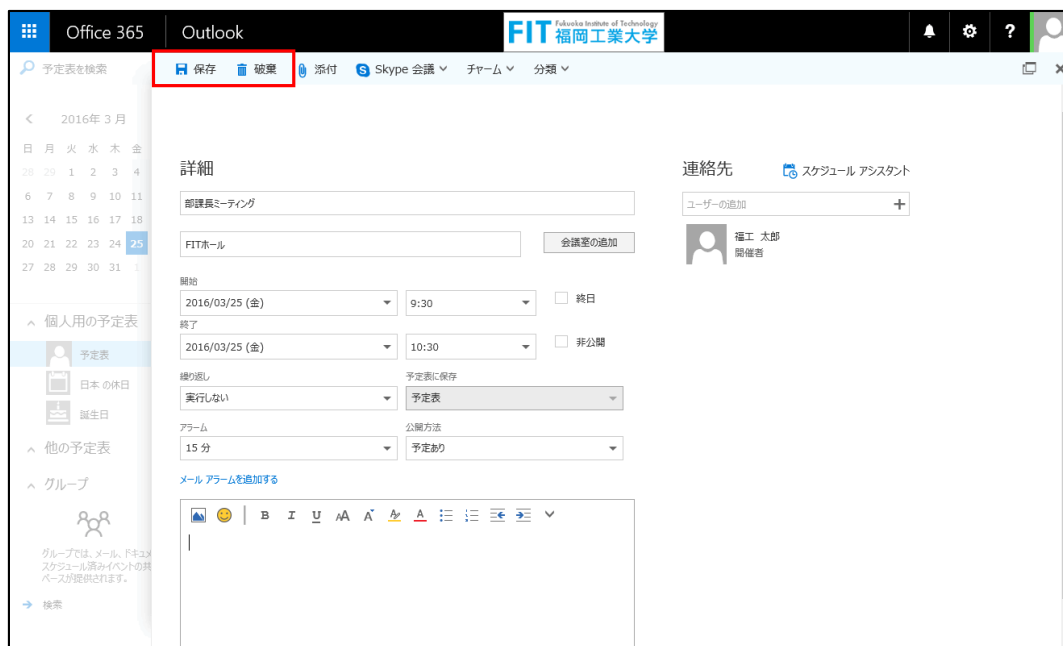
Office 365 | Outlook

FIT Fukuoka Institute of Technology 福岡工業大学

?

予定表を検索

保存 破棄 添付 Skype 会議 チャーム 分類

< 2016年 3 月

| 日 | 月 | 火 | 水 | 木 | 金 |
|---|---|---|---|---|---|
| 28 | 29 | 1 | 2 | 3 | 4 |
| 6 | 7 | 8 | 9 | 10 | 11 |
| 13 | 14 | 15 | 16 | 17 | 18 |
| 20 | 21 | 22 | 23 | 24 | 25 |
| 27 | 28 | 29 | 30 | 31 | 1 |

個人用の予定表

予定表

日本 の休日

誕生日

他の予定表

グループ

グループでは、メール、ドキュメ スケジュール済みイベントの共 ペースが提供されます。

検索

詳細

部課長ミーティング

FITホール

会議室の追加

開始

2016/03/25 (金)

9:30

終日

終了

2016/03/25 (金)

10:30

非公開

繰り返し

実行しない

予定表に保存

予定表

アラーム

15 分

公開方法

予定あり

メール アラームを追加する

B I U A A A A

連絡先

スケジュール アシスタント

ユーザーの追加

+

福工 太郎

開催者